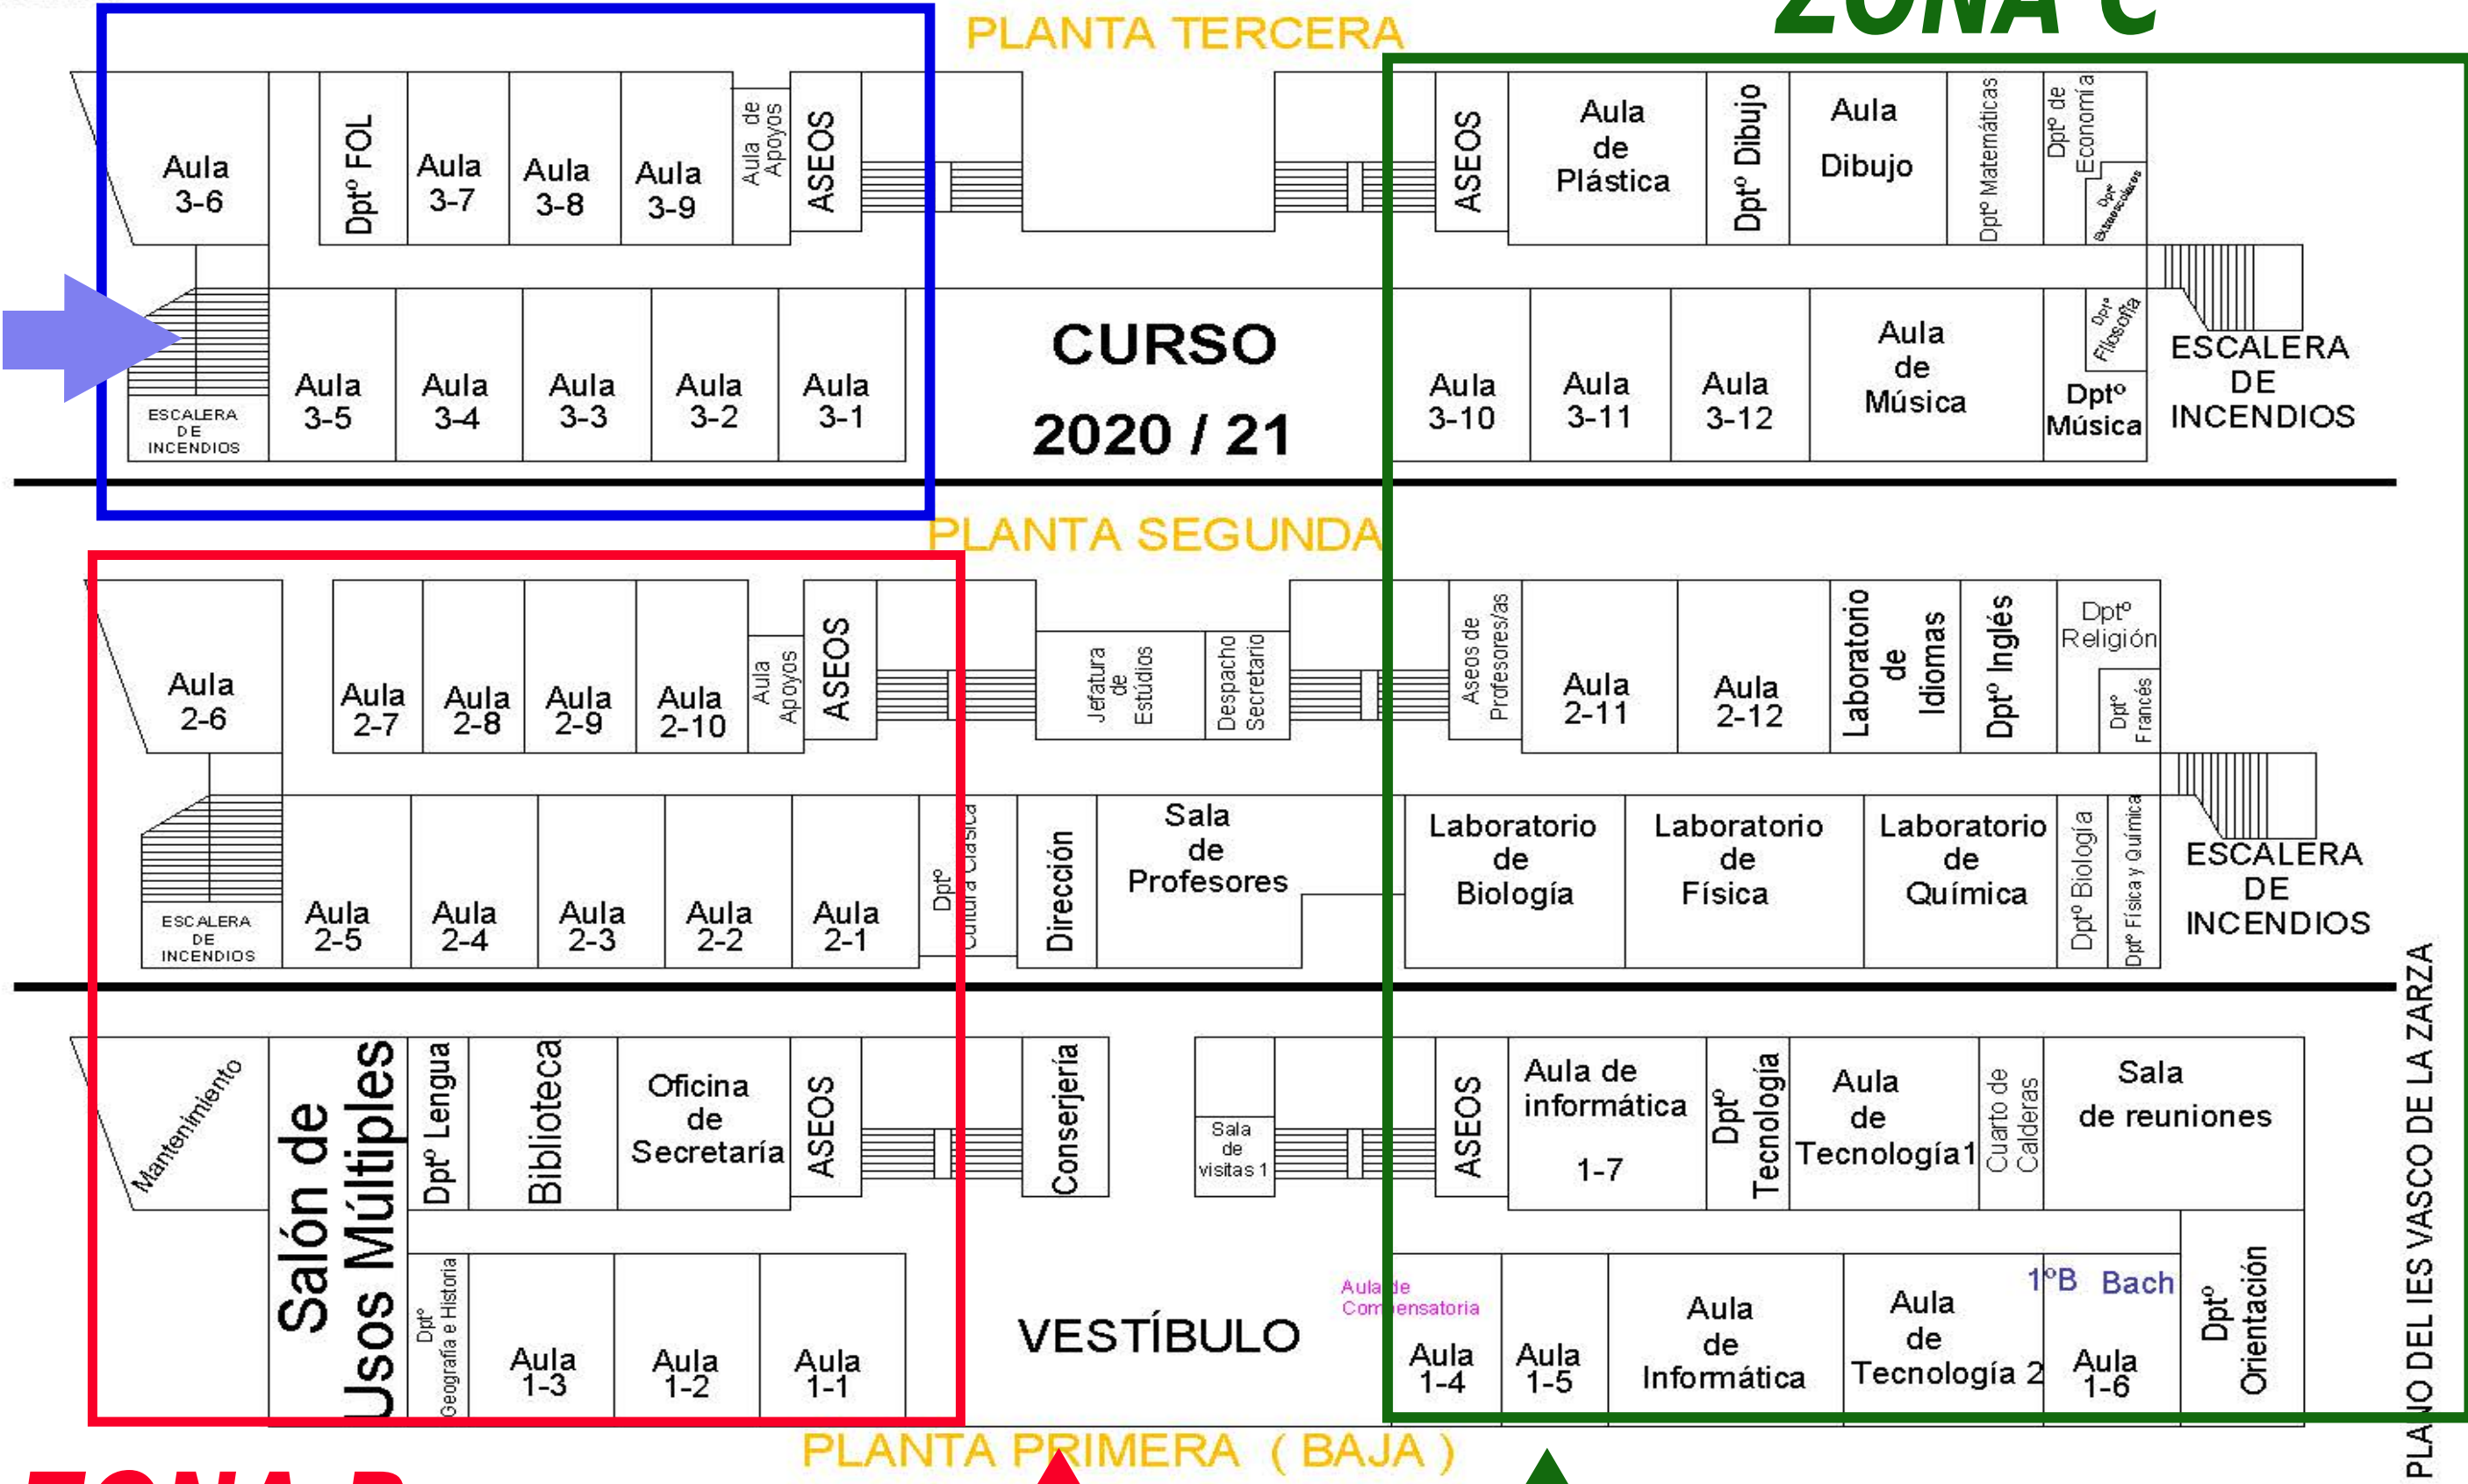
PLANTA TERCERA

ZONA C

Aula 3-6

Dptº FOL

Aula 3-7

Aula 3-8

Aula 3-9

Aula de Apoyos

ASEOS

ASEOS

Aula de Plástica

Dptº Dibujo

Aula Dibujo

Dptº Matemáticas

Dptº de Economía

Dptº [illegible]

ESCALERA DE INCENDIOS

Aula 3-5

Aula 3-4

Aula 3-3

Aula 3-2

Aula 3-1

CURSO

2020 / 21

Aula 3-10

Aula 3-11

Aula 3-12

Aula de Música

Dptº Filosofía

Dptº Música

ESCALERA DE INCENDIOS

PLANTA SEGUNDA

Aula 2-6

Aula 2-7

Aula 2-8

Aula 2-9

Aula 2-10

Aula Apoyos

ASEOS

Jefatura de Estúdios

Despacho Secretario

Aseos de Profesores/as

Aula 2-11

Aula 2-12

Laboratorio de Idiomas

Dptº Inglés

Dptº Religión

Dptº Francés

ESCALERA DE INCENDIOS

Aula 2-5

Aula 2-4

Aula 2-3

Aula 2-2

Aula 2-1

Dptº Cultura Clásica

Dirección

Sala de Profesores

Laboratorio de Biología

Laboratorio de Física

Laboratorio de Química

Dptº Biología

Dptº Física y Química

ESCALERA DE INCENDIOS

Mantenimiento

Salón de Usos Múltiples

Dptº Lengua

Biblioteca

Oficina de Secretaría

ASEOS

Conserjería

Sala de visitas 1

ASEOS

Aula de informática 1-7

Dptº Tecnología

Aula de Tecnología1

Cuarto de Calderas

Sala de reuniones

Dptº Geografía e Historia

Aula 1-3

Aula 1-2

Aula 1-1

VESTÍBULO

Aula de Compensatoria

Aula 1-4

Aula 1-5

Aula de Informática

Aula de Tecnología 2

1ºB Bach

Aula 1-6

Dptº Orientación

PLANO DEL IES VASCO DE LA ZARZA

PLANTA PRIMERA ( BAJA )

ZONA B